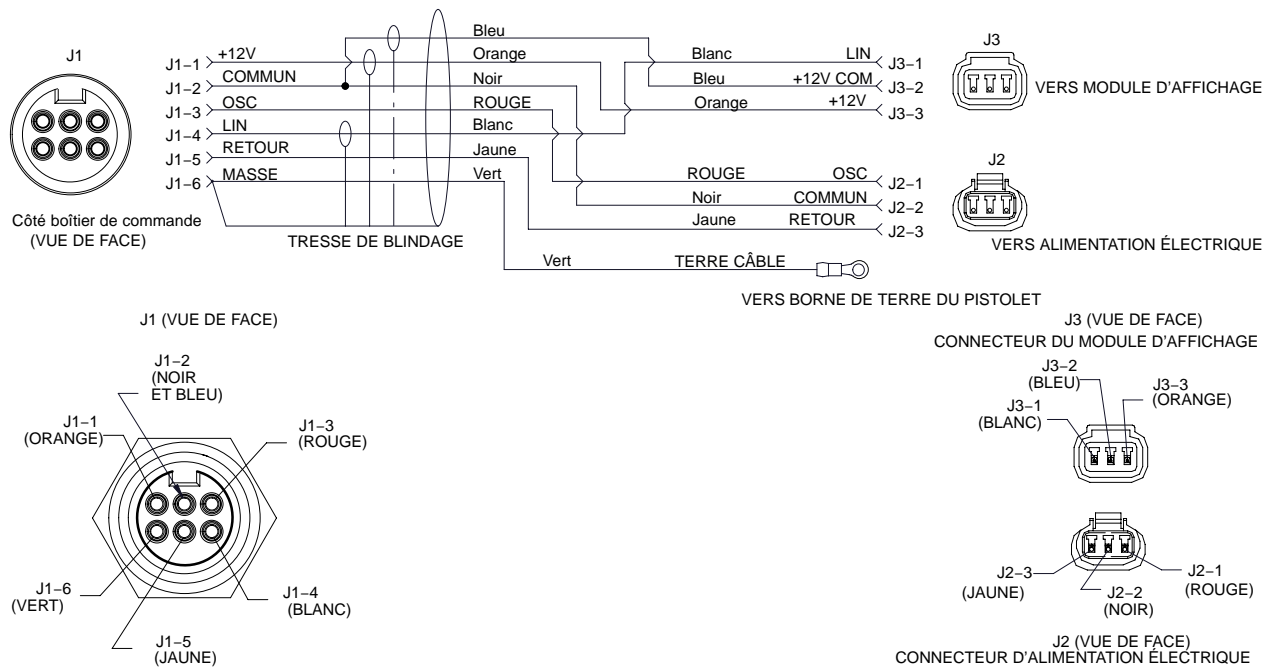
J1

Côté boîtier de commande (VUE DE FACE)

J1−1 +12V
J1−2 COMMUN
J1−3 OSC
J1−4 LIN
J1−5 RETOUR
J1−6 MASSE

TRESSE DE BLINDAGE

Bleu
Orange
Noir
ROUGE
Blanc
Jaune
Vert

Blanc LIN J3−1
Bleu +12V COM J3−2
Orange +12V J3−3

J3
VERS MODULE D’AFFICHAGE

ROUGE OSC J2−1
Noir COMMUN J2−2
Jaune RETOUR J2−3

J2
VERS ALIMENTATION ÉLECTRIQUE

Vert TERRE CÂBLE

VERS BORNE DE TERRE DU PISTOLET

J1 (VUE DE FACE)

J1−2 (NOIR ET BLEU)
J1−1 (ORANGE)
J1−3 (ROUGE)
J1−6 (VERT)
J1−4 (BLANC)
J1−5 (JAUNE)

J3 (VUE DE FACE)
CONNECTEUR DU MODULE D’AFFICHAGE

J3−2 (BLEU)
J3−3 (ORANGE)
J3−1 (BLANC)

J2−3 (JAUNE)
J2−2 (NOIR)
J2−1 (ROUGE)

J2 (VUE DE FACE)
CONNECTEUR D’ALIMENTATION ÉLECTRIQUE